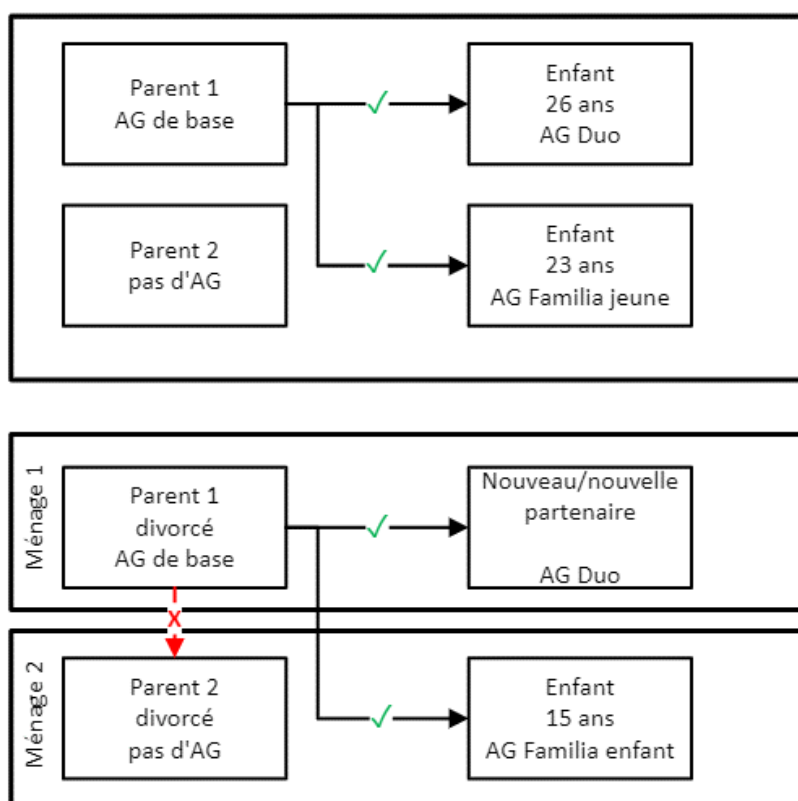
Parent 1
AG de base

✓

Enfant
26 ans
AG Duo

Parent 2
pas d'AG

✓

Enfant
23 ans
AG Familia jeune

Ménage 1

Parent 1
divorcé
AG de base

✓

Nouveau/nouvelle partenaire

AG Duo

X

Ménage 2

Parent 2
divorcé
pas d'AG

✓

Enfant
15 ans
AG Familia enfant